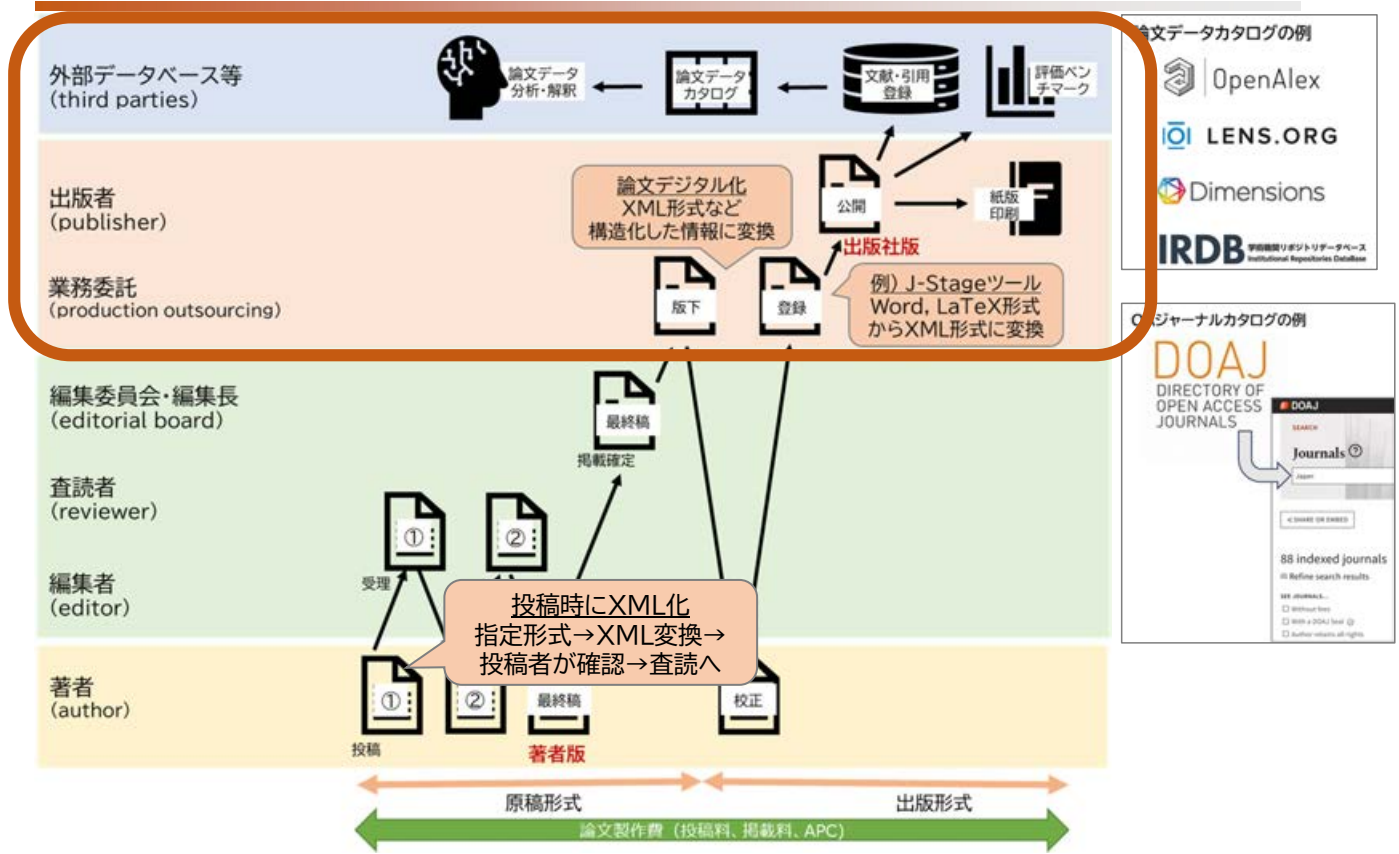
外部データベース等
(third parties)

論文データ分析・解釈

論文データカタログ

文献・引用登録

評価ベンチマーク

出版者
(publisher)

論文デジタル化
XML形式など
構造化した情報に変換

公開

紙版印刷

出版社版

業務委託
(production outsourcing)

版下

登録

例) J-Stageツール
Word, LaTeX形式
からXML形式に変換

編集委員会・編集長
(editorial board)

最終稿

掲載確定

査読者
(reviewer)

①

②

編集者
(editor)

受理

投稿時にXML化
指定形式→XML変換→
投稿者が確認→査読へ

著者
(author)

①

②

最終稿

校正

投稿

著者版

原稿形式

出版形式

論文製作費（投稿料、掲載料、APC）

論文データカタログの例
OpenAlex
LENS.ORG
Dimensions
IRDB 学術機関リポジトリデータベース Institutional Repositories DataBase

OAジャーナルカタログの例
DOAJ
DIRECTORY OF OPEN ACCESS JOURNALS
DOAJ
SEARCH
Journals
Japan
SHARE OR EMBED
88 indexed journals
Refine search results
SEE JOURNALS...
Without fees
With a DOAJ Seal
Author retains all rights